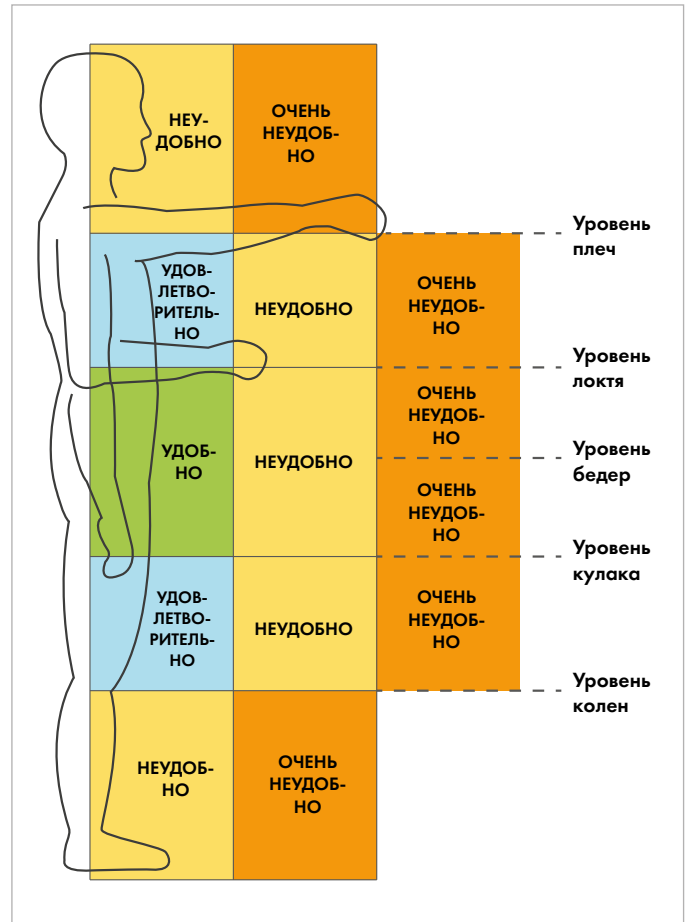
НЕУДОБНО

ОЧЕНЬ НЕУДОБНО

УДОВЛЕТВОРИТЕЛЬНО

НЕУДОБНО

ОЧЕНЬ НЕУДОБНО

Уровень плеч

Уровень локтя

УДОБНО

НЕУДОБНО

ОЧЕНЬ НЕУДОБНО

Уровень бедер

ОЧЕНЬ НЕУДОБНО

Уровень кулака

УДОВЛЕТВОРИТЕЛЬНО

НЕУДОБНО

ОЧЕНЬ НЕУДОБНО

Уровень колен

НЕУДОБНО

ОЧЕНЬ НЕУДОБНО